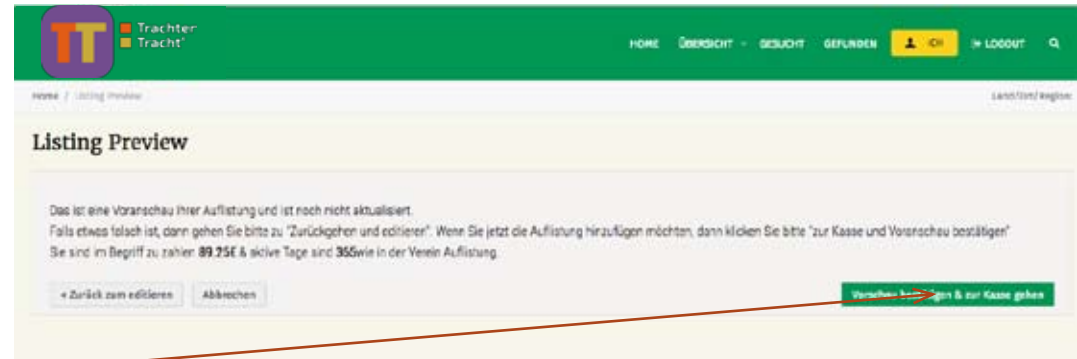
TT Trachter Tracht'

HOME ÜBERSICHT GESUCHT GEFUNDEN ICH LOGOUT

Home / Listing Preview

Land/Ort/Region:

Listing Preview

Das ist eine Voranschau Ihrer Auflistung und ist noch nicht aktualisiert.
Falls etwas falsch ist, dann gehen Sie bitte zu "Zurückgehen und editieren". Wenn Sie jetzt die Auflistung hinzufügen möchten, dann klicken Sie bitte "zur Kasse und Voranschau bestätigen"
Sie sind im Begriff zu zahlen 89.25€ & aktive Tage sind 365wie in der Verein Auflistung.

« Zurück zum editieren

Abbrechen

Vorschau b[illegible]gen & zur Kasse gehen